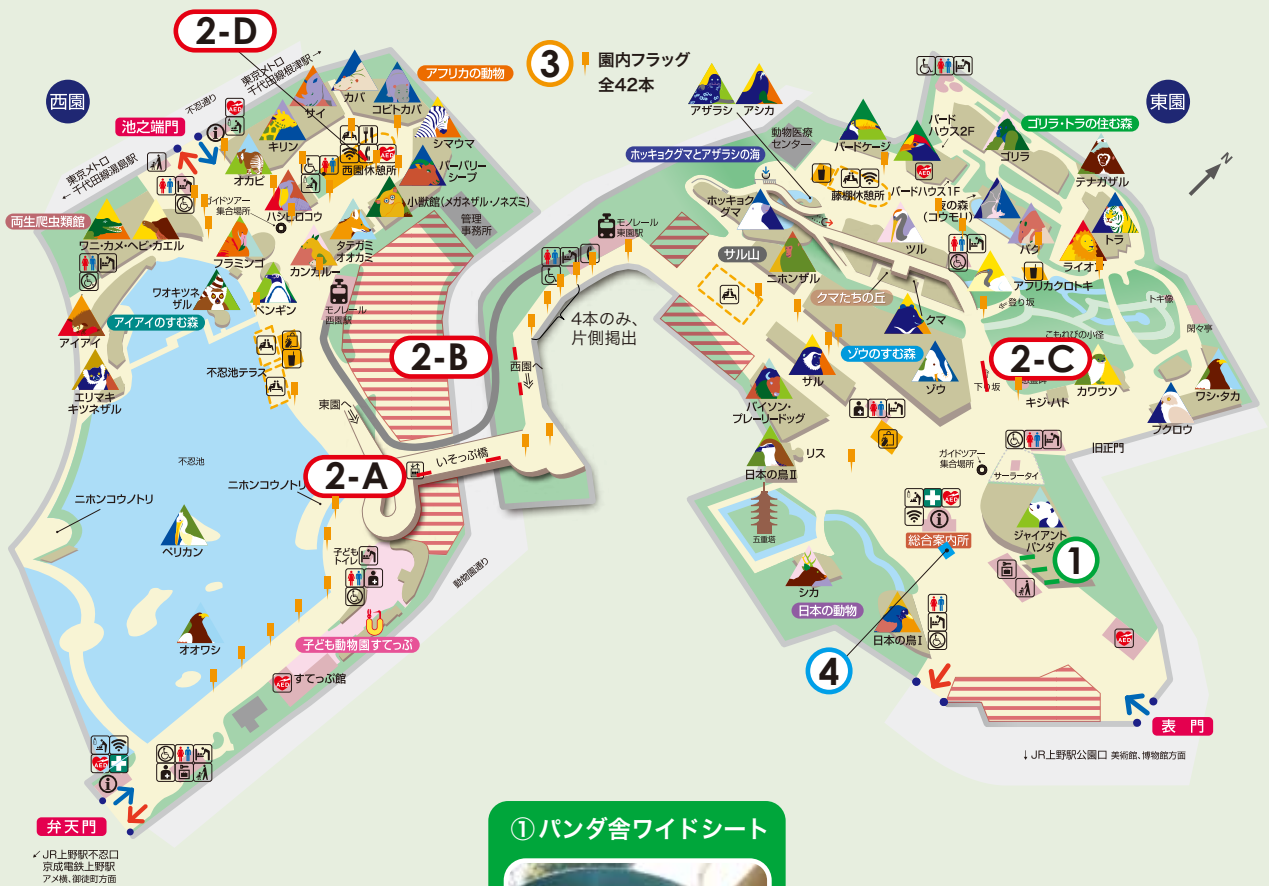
2-D

3 園内フラッグ 全42本

西園

東園

池之端門

東京メトロ千代田線根津駅

東京メトロ千代田線湯島駅

不忍通り

アフリカの動物

カバ

コビトカバ

サイ

キリン

シマウマ

バーバリーシープ

西園休憩所

オカピ

ハシビロコウ

ガイドツアー集合場所

小獣館(メガネザル・ノネズミ)

管理事務所

両生爬虫類館

ワニ・カメ・ヘビ・カエル

フラミンゴ

カンガルー

タテガミオオカミ

ワオキツネザル

ペンギン

モノレール西園駅

アイアイのすむ森

アイアイ

エリマキキツネザル

不忍池テラス

2-B

東園へ

2-A

いそっぷ橋

不忍池

ニホンコウノトリ

ニホンコウノトリ

ペリカン

子ども トイレ

動物園通り

オオワシ

子ども動物園すてっぷ

すてっぷ館

弁天門

↙JR上野駅不忍口 京成電鉄上野駅 アメ横、御徒町方面

アザラシ

アシカ

動物医療センター

ホッキョクグマとアザラシの海

ホッキョクグマ

モノレール東園駅

4本のみ、片側掲出

西園へ

サル山

ニホンザル

バードケージ

藤棚休憩所

バードハウス2F

バードハウス1F

夜の森(コウモリ)

ツル

ゴリラ・トラの住む森

ゴリラ

テナガザル

トラ

バク

ライオン

アフリカクロトキ

クマたちの丘

クマ

登り坂

トキ橋

閑々亭

こもれびの小径

ゾウのすむ森

ゾウ

2-C

下り坂

サル

パイソン プレーリードッグ

カワウソ

キジ・ハト

ワシ・タカ

フクロウ

旧正門

リス

日本の鳥Ⅱ

五重塔

ガイドツアー集合場所

サーラータイ

総合案内所

ジャイアントパンダ

1

シカ

日本の動物

日本の鳥Ⅰ

4

表門

↓JR上野駅公園口 美術館、博物館方面

①パンダ舎ワイドシート